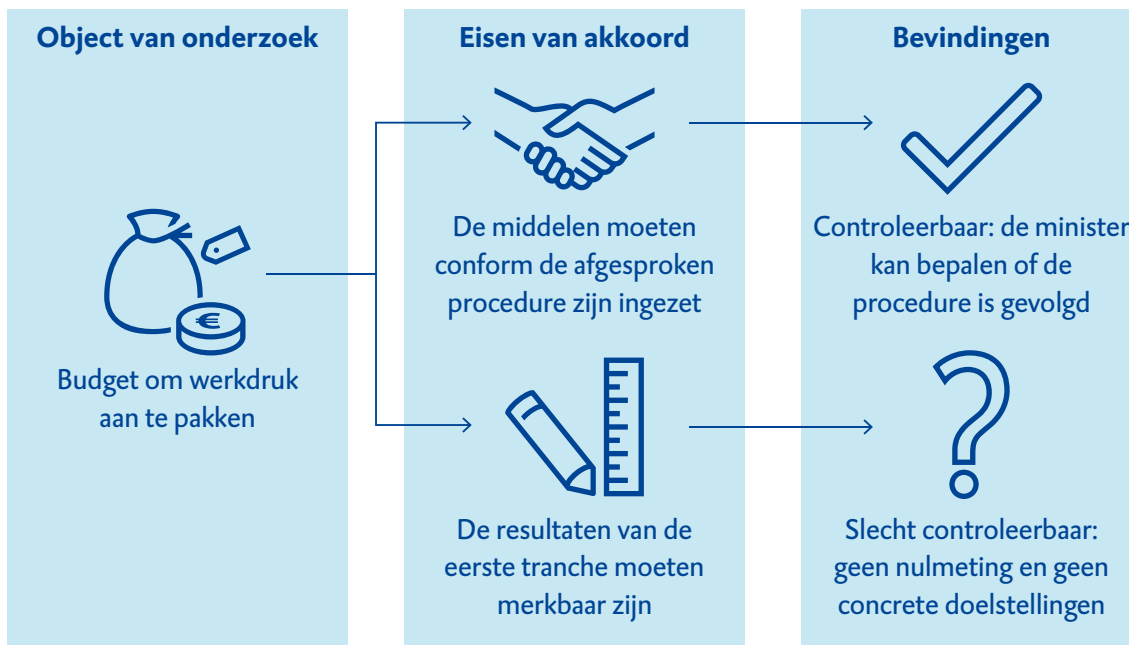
Object van onderzoek

€

Budget om werkdruk aan te pakken

Eisen van akkoord

De middelen moeten conform de afgesproken procedure zijn ingezet

De resultaten van de eerste tranche moeten merkbaar zijn

Bevindingen

Controleerbaar: de minister kan bepalen of de procedure is gevolgd

Slecht controleerbaar: geen nulmeting en geen concrete doelstellingen